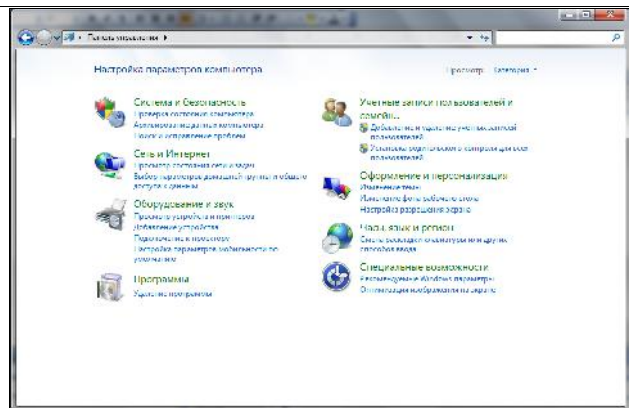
Панель управления ▸

Настройка параметров компьютера

Просмотр: Категория ▾

Система и безопасность
Проверка состояния компьютера
Архивирование данных компьютера
Поиск и исправление проблем

Сеть и Интернет
Просмотр состояния сети и задач
Выбор параметров домашней группы и общего доступа к данным

Оборудование и звук
Просмотр устройств и принтеров
Добавление устройства
Подключиться к проектору
Настройка параметров мобильности по умолчанию

Программы
Удаление программы

Учетные записи пользователей и семейн...
Добавление и удаление учетных записей пользователей
Установка родительского контроля для всех пользователей

Оформление и персонализация
Изменение темы
Изменение фона рабочего стола
Настройка разрешения экрана

Часы, язык и регион
Смена раскладки клавиатуры или других способов ввода

Специальные возможности
Рекомендуемые Windows параметры
Оптимизация изображения на экране